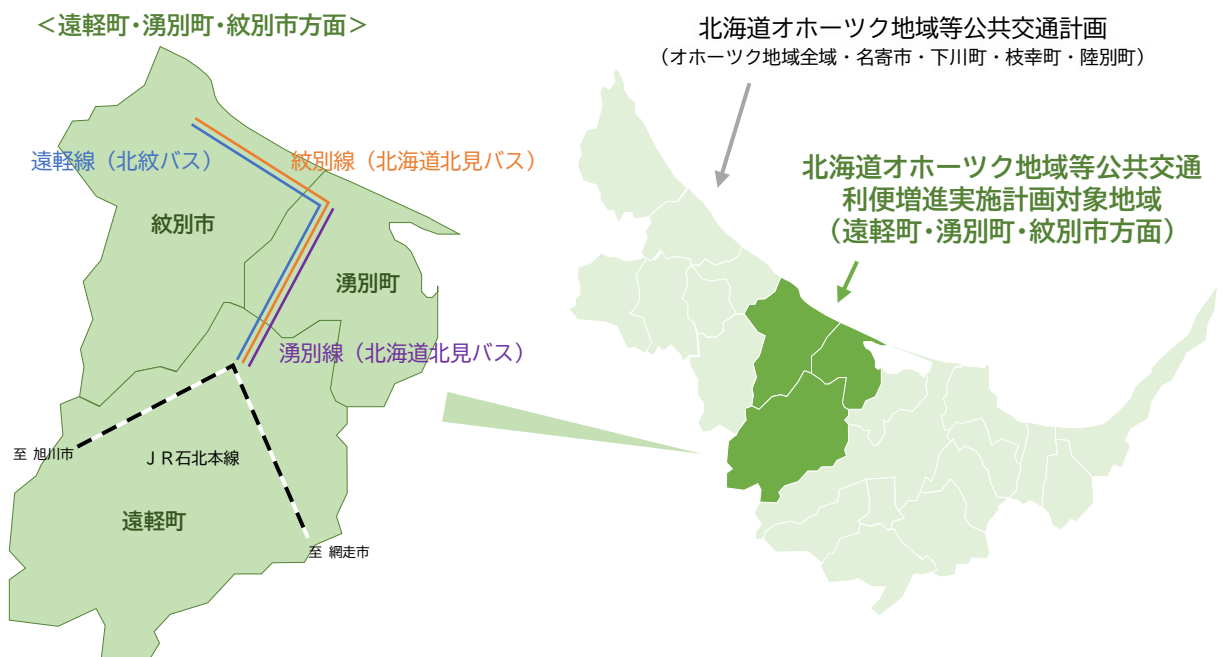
＜遠軽町・湧別町・紋別市方面＞

遠軽線（北紋バス）

紋別線（北海道北見バス）

紋別市

湧別町

湧別線（北海道北見バス）

至 旭川市

ＪＲ石北本線

遠軽町

至 網走市

北海道オホーツク地域等公共交通計画
（オホーツク地域全域・名寄市・下川町・枝幸町・陸別町）

北海道オホーツク地域等公共交通
利便増進実施計画対象地域
（遠軽町・湧別町・紋別市方面）